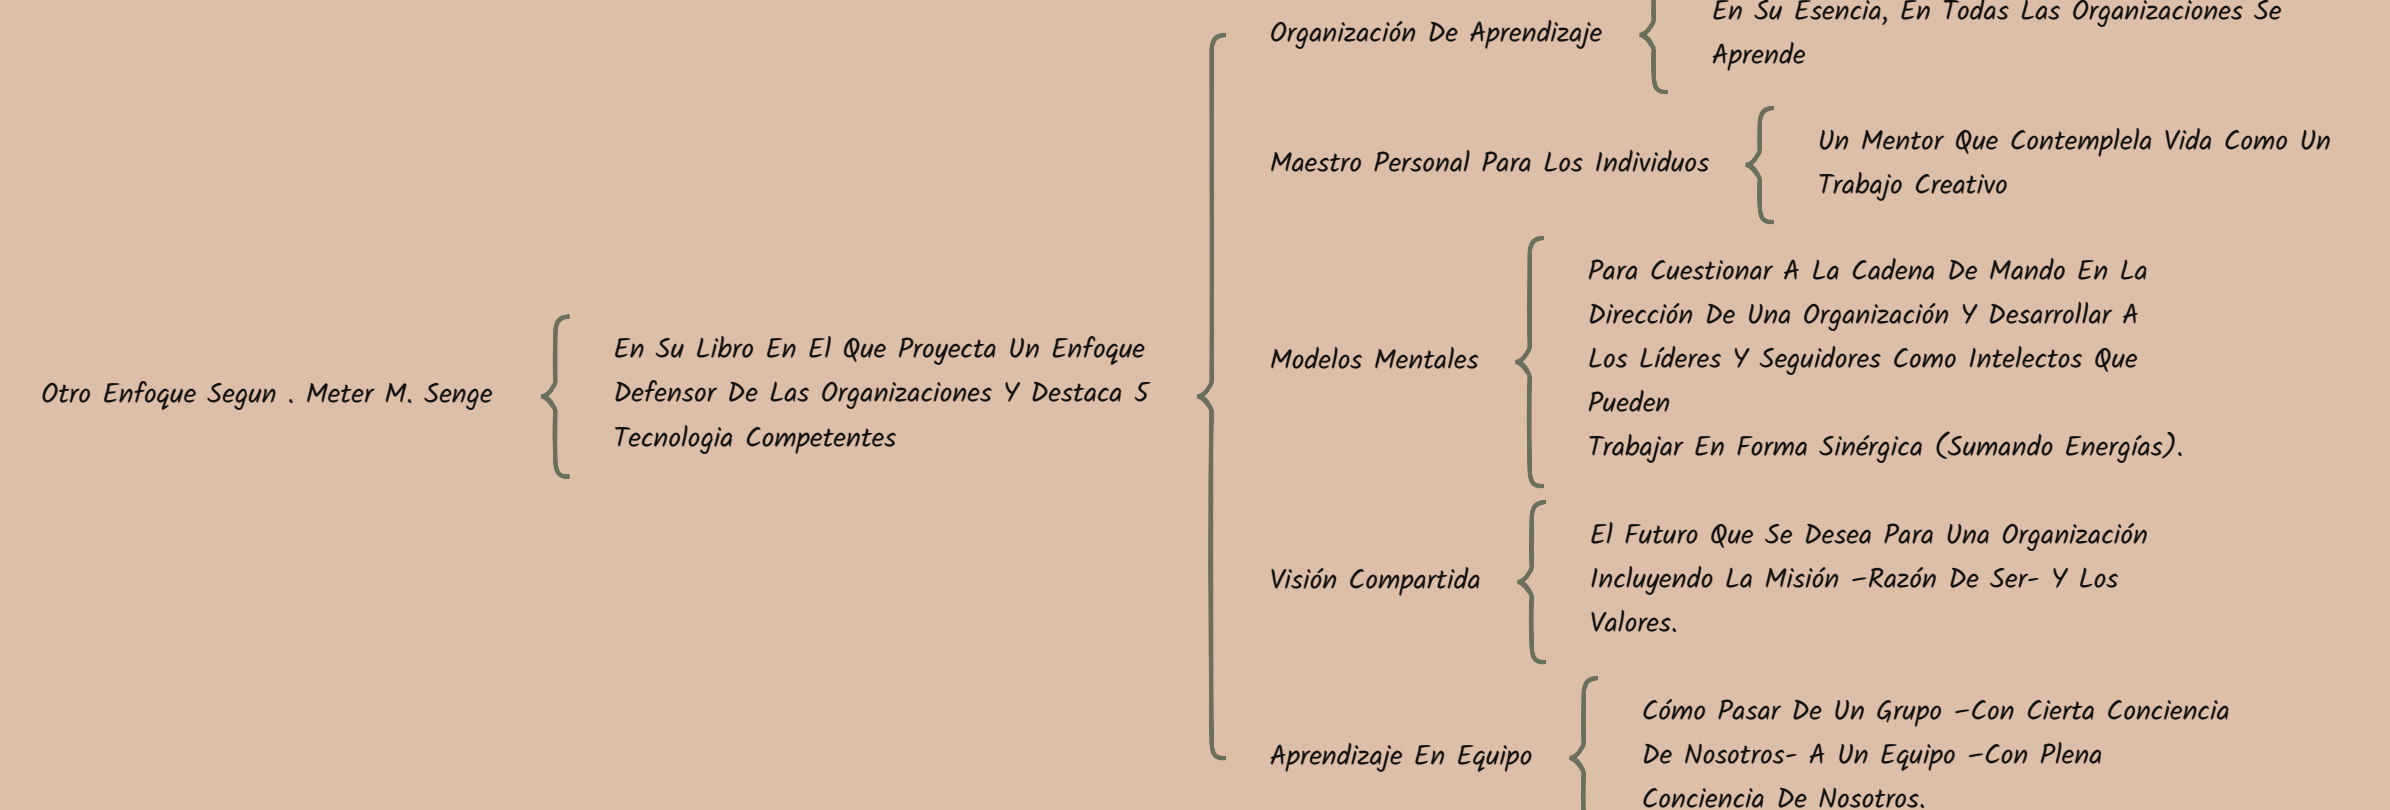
Otro Enfoque Segun . Meter M. Senge

En Su Libro En El Que Proyecta Un Enfoque Defensor De Las Organizaciones Y Destaca 5 Tecnologia Competentes

Organización De Aprendizaje

En Su Esencia, En Todas Las Organizaciones Se Aprende

Maestro Personal Para Los Individuos

Un Mentor Que Contemplela Vida Como Un Trabajo Creativo

Modelos Mentales

Para Cuestionar A La Cadena De Mando En La Dirección De Una Organización Y Desarrollar A Los Líderes Y Seguidores Como Intelectos Que Pueden
Trabajar En Forma Sinérgica (Sumando Energías).

Visión Compartida

El Futuro Que Se Desea Para Una Organización Incluyendo La Misión –Razón De Ser- Y Los Valores.

Aprendizaje En Equipo

Cómo Pasar De Un Grupo –Con Cierta Conciencia De Nosotros- A Un Equipo –Con Plena Conciencia De Nosotros.